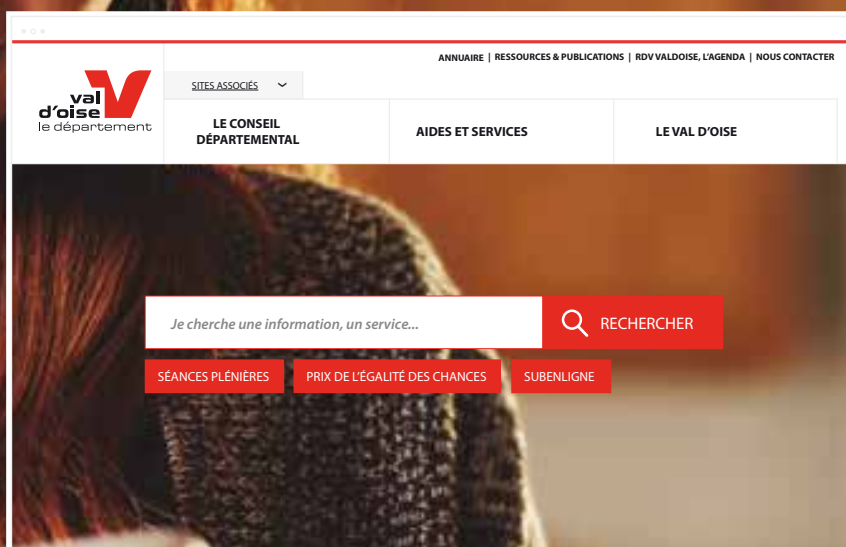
val d'oise le département

SITES ASSOCIÉS

ANNUAIRE | RESSOURCES & PUBLICATIONS | RDV VALDOISE, L'AGENDA | NOUS CONTACTER

LE CONSEIL DÉPARTEMENTAL

AIDES ET SERVICES

LE VAL D'OISE

Je cherche une information, un service...

RECHERCHER

SÉANCES PLÉNIÈRES

PRIX DE L'ÉGALITÉ DES CHANCES

SUBENLIGNE